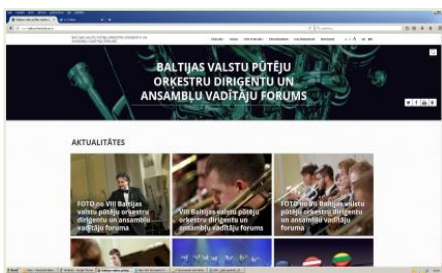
BALTIJAS VALSTU PŪTĒJU ORKESTRU DIRIĢENTU UN ANSAMBĻU VADĪTĀJU FORUMS

AKTUALITĀTES

FOTO no VIII Baltijas valstu pūtēju orkestru diriģentu un ansambļu vadītāju foruma

VIII Baltijas valstu pūtēju orkestru diriģentu un ansambļu vadītāju forums

FOTO no VII Baltijas valstu pūtēju orkestru diriģentu un ansambļu vadītāju foruma